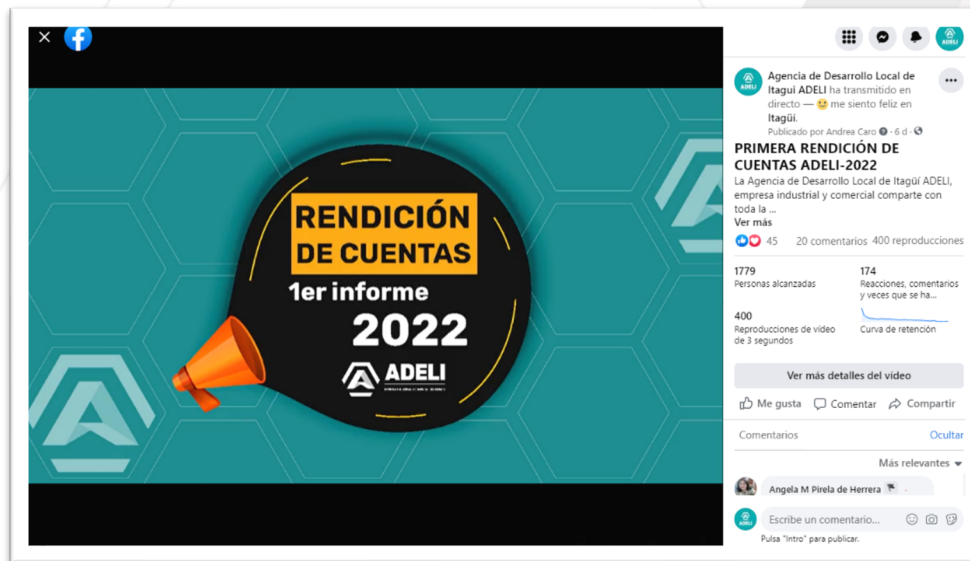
RENDICIÓN DE CUENTAS
1er informe
2022
ADELI

Agencia de Desarrollo Local de Itagüí ADELI ha transmitido en directo — 🙂 me siento feliz en Itagüí.
Publicado por Andrea Caro · 6 d ·

PRIMERA RENDICIÓN DE CUENTAS ADELI-2022
La Agencia de Desarrollo Local de Itagüí ADELI, empresa industrial y comercial comparte con toda la ...
Ver más

45 20 comentarios 400 reproducciones

1779
Personas alcanzadas

174
Reacciones, comentarios y veces que se ha...

400
Reproducciones de vídeo de 3 segundos

Curva de retención

Ver más detalles del vídeo

Me gusta Comentar Compartir

Comentarios Ocultar

Más relevantes

Angela M Pirela de Herrera

Escribe un comentario...
Pulsa "Intro" para publicar.